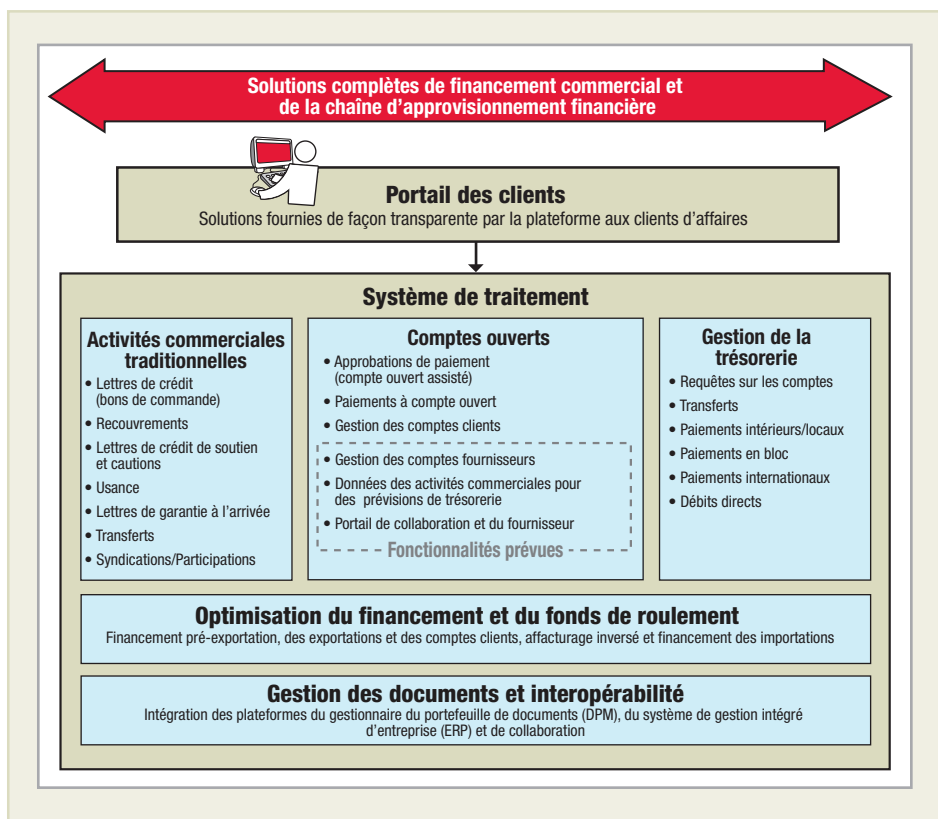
Solutions complètes de financement commercial et de la chaîne d'approvisionnement financière

Portail des clients
Solutions fournies de façon transparente par la plateforme aux clients d'affaires

Système de traitement

Activités commerciales traditionnelles
• Lettres de crédit (bons de commande)
• Recouvrements
• Lettres de crédit de soutien et cautions
• Usance
• Lettres de garantie à l'arrivée
• Transferts
• Syndications/Participations

Comptes ouverts
• Approbations de paiement (compte ouvert assisté)
• Paiements à compte ouvert
• Gestion des comptes clients
• Gestion des comptes fournisseurs
• Données des activités commerciales pour des prévisions de trésorerie
• Portail de collaboration et du fournisseur
Fonctionnalités prévues

Gestion de la trésorerie
• Requêtes sur les comptes
• Transferts
• Paiements intérieurs/locaux
• Paiements en bloc
• Paiements internationaux
• Débits directs

Optimisation du financement et du fonds de roulement
Financement pré-exportation, des exportations et des comptes clients, affacturage inversé et financement des importations

Gestion des documents et interopérabilité
Intégration des plateformes du gestionnaire du portefeuille de documents (DPM), du système de gestion intégré d'entreprise (ERP) et de collaboration